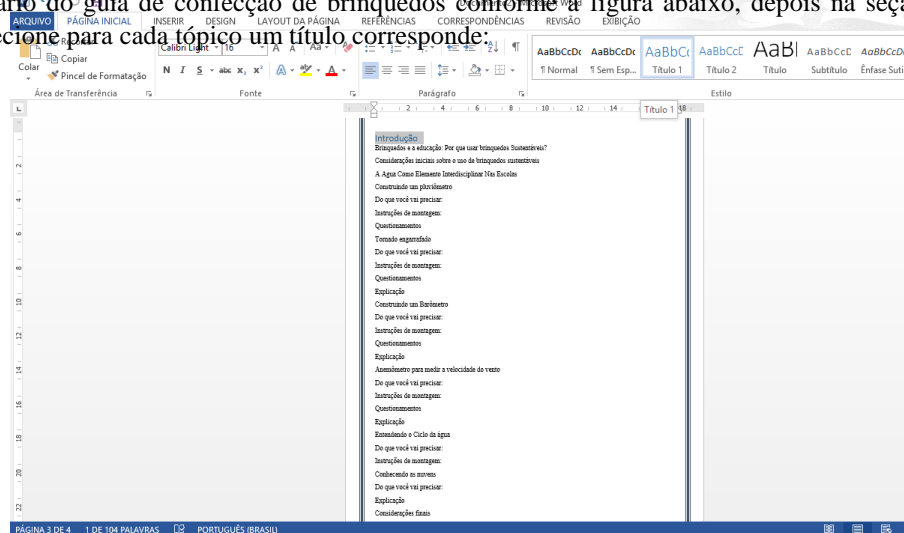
ário do guia de confecção de brinquedos conforme a figura abaixo, depois na seção ecione para cada tópico um título corresponde:

ARQUIVO PÁGINA INICIAL INSERIR DESIGN LAYOUT DA PÁGINA REFERÊNCIAS CORRESPONDÊNCIAS REVISÃO EXIBIÇÃO

Copiar
Colar
Pincel de Formatação
Área de Transferência
Calibri Light 16
Fonte
Parágrafo
AaBbCcDc ¶ Normal
AaBbCcDc ¶ Sem Esp...
AaBbCc Título 1
AaBbCcD Título 2
AaBl Título
AaBbCcD Subtítulo
AaBbCcDd Ênfase Suti
Estilo

Título 1

Introdução
Brinquedos e a educação: Por que usar brinquedos Sustentáveis?
Considerações iniciais sobre o uso de brinquedos sustentáveis
A Água Como Elemento Interdisciplinar Nas Escolas
Construindo um pluviômetro
Do que você vai precisar:
Instruções de montagem:
Questionamentos
Tornado engarrafado
Do que você vai precisar:
Instruções de montagem:
Questionamentos
Explicação
Construindo um Barômetro
Do que você vai precisar:
Instruções de montagem:
Questionamentos
Explicação
Anemômetro para medir a velocidade do vento
Do que você vai precisar:
Instruções de montagem:
Questionamentos
Explicação
Entendendo o Ciclo da água
Do que você vai precisar:
Instruções de montagem:
Conhecendo as nuvens
Do que você vai precisar:
Explicação
Considerações finais

PÁGINA 3 DE 4 1 DE 104 PALAVRAS PORTUGUÊS (BRASIL)